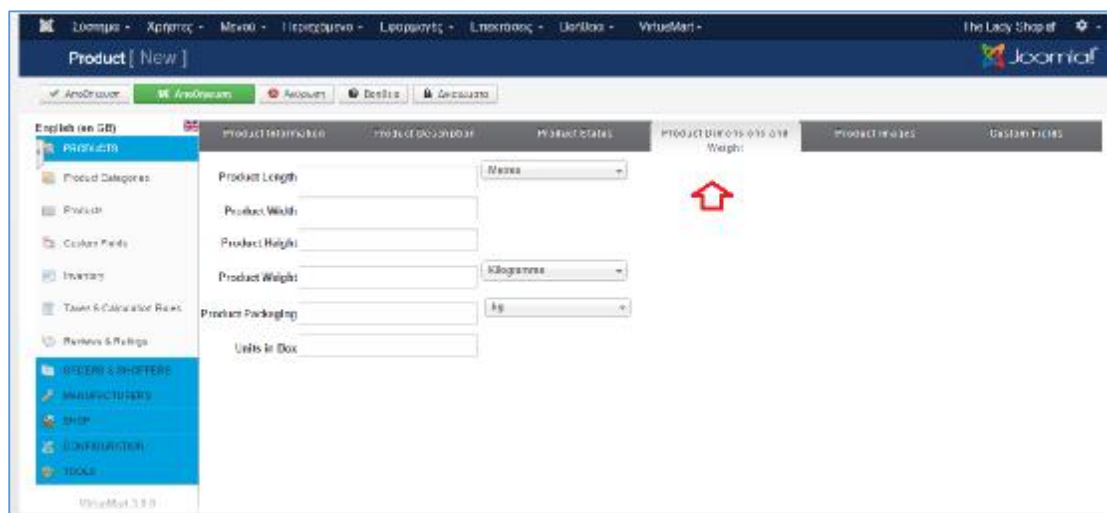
Σύστημα - Χρήστες - Μενού - Περιεχόμενο - Εφαρμογές - Επεκτάσεις - Ιστότοπος - VirtueMart - The Lady Shop of

Product [ New ]

Joomla!

Αποθήκευση | Αποθήκευση | Ακύρωση | Βοήθεια | Δικαιώματα

English (en GB)

PRODUCTS

Product Categories

Products

Custom Fields

Inventory

Taxes & Calculation Rules

Reviews & Ratings

ORDERS & SHOPPERS

MANUFACTURERS

SHOP

CONFIGURATION

TOOLS

VirtueMart 3.0.0

Product Information | Product description | Product status | Product Dimensions and Weight | Product Images | Custom Fields

Product Length | Metres

Product Width

Product Height

Product Weight | Kilogramme

Product Packaging | kg

Units in Box